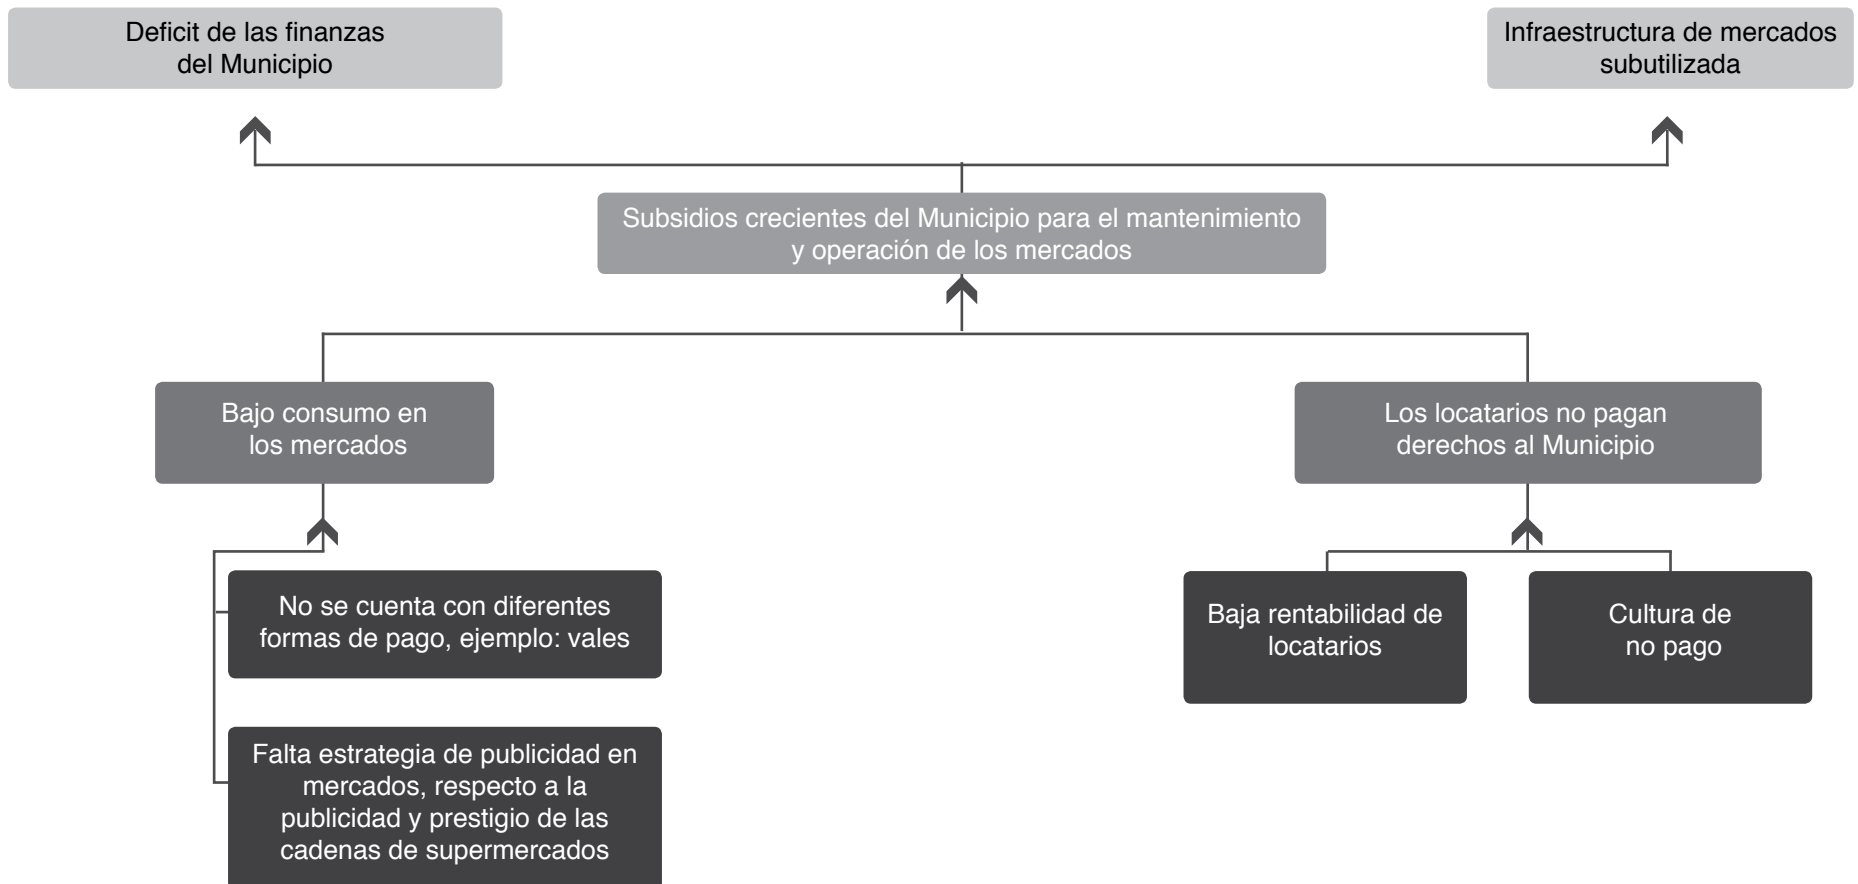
Deficit de las finanzas del Municipio

Infraestructura de mercados subutilizada

Subsidios crecientes del Municipio para el mantenimiento y operación de los mercados

Bajo consumo en los mercados

Los locatarios no pagan derechos al Municipio

No se cuenta con diferentes formas de pago, ejemplo: vales

Falta estrategia de publicidad en mercados, respecto a la publicidad y prestigio de las cadenas de supermercados

Baja rentabilidad de locatarios

Cultura de no pago